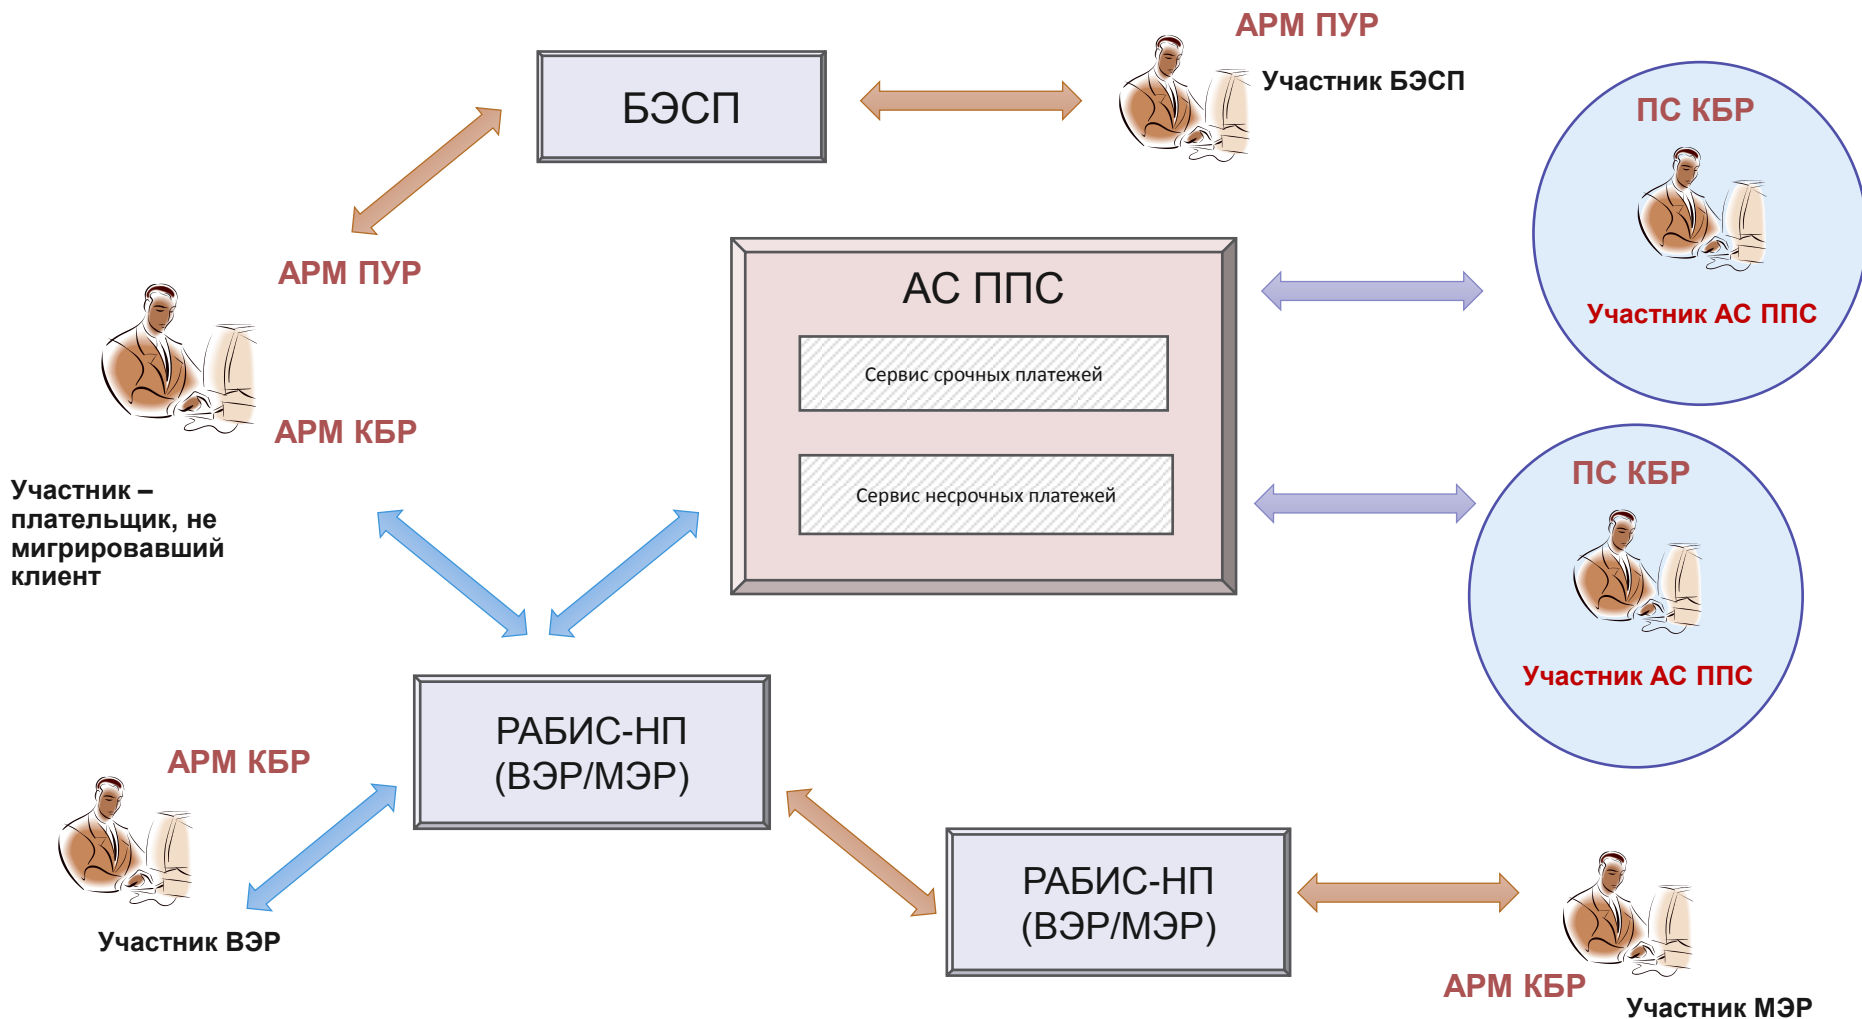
АРМ ПУР

Участник БЭСП

БЭСП

ПС КБР

Участник АС ППС

АРМ ПУР

АС ППС

Сервис срочных платежей

Сервис несрочных платежей

АРМ КБР

Участник – плательщик, не мигрировавший клиент

ПС КБР

Участник АС ППС

РАБИС-НП (ВЭР/МЭР)

АРМ КБР

Участник ВЭР

РАБИС-НП (ВЭР/МЭР)

АРМ КБР

Участник МЭР